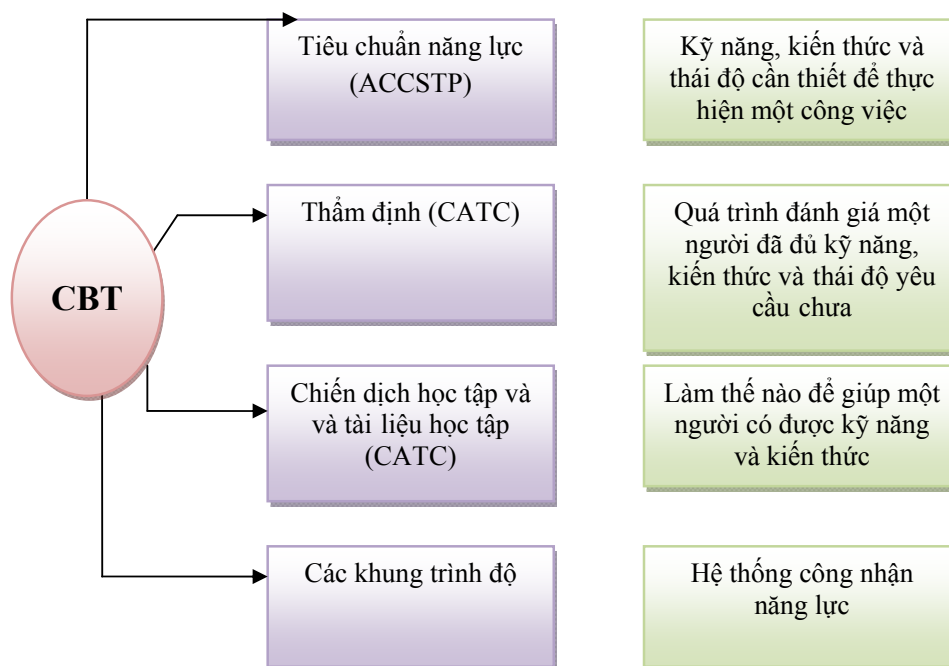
CBT

Tiêu chuẩn năng lực (ACCSTP)

Kỹ năng, kiến thức và thái độ cần thiết để thực hiện một công việc

Thẩm định (CATC)

Quá trình đánh giá một người đã đủ kỹ năng, kiến thức và thái độ yêu cầu chưa

Chiến dịch học tập và và tài liệu học tập (CATC)

Làm thế nào để giúp một người có được kỹ năng và kiến thức

Các khung trình độ

Hệ thống công nhận năng lực